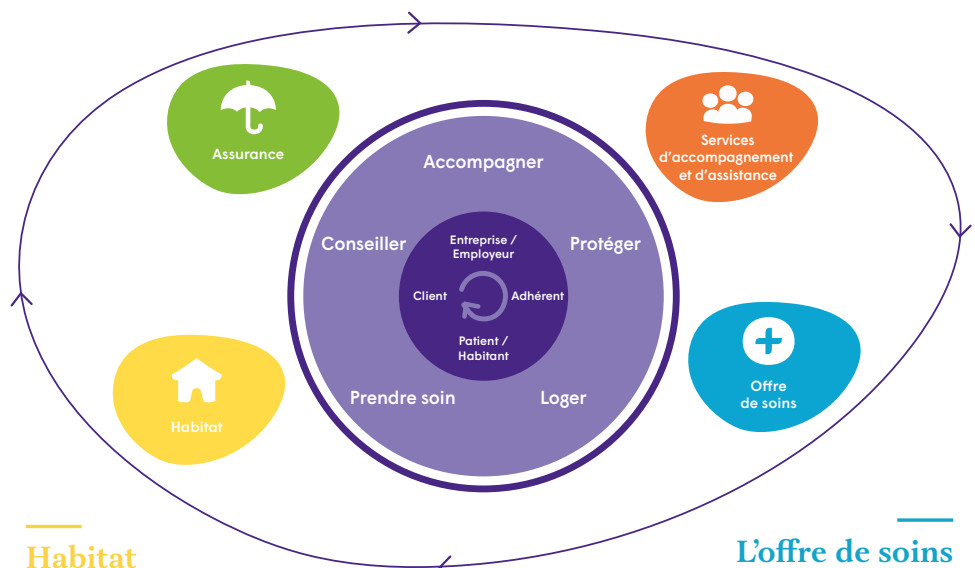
Assurance

Services d'accompagnement et d'assistance

Accompagner

Conseiller

Protéger

Entreprise / Employeur

Client

Adhérent

Patient / Habitant

Prendre soin

Loger

Habitat

Offre de soins

Habitat

L'offre de soins